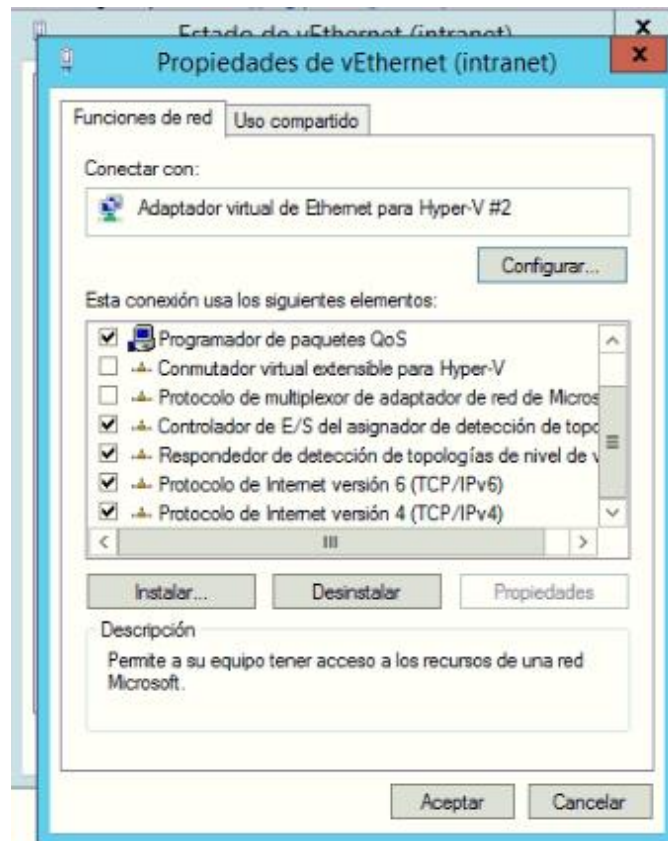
Estado de vEthernet (intranet)

Propiedades de vEthernet (intranet)

Funciones de red | Uso compartido

Conectar con:

Adaptador virtual de Ethernet para Hyper-V #2

Configurar...

Esta conexión usa los siguientes elementos:

☑ Programador de paquetes QoS
☐ Conmutador virtual extensible para Hyper-V
☐ Protocolo de multiplexor de adaptador de red de Micros
☑ Controlador de E/S del asignador de detección de topo
☑ Respondedor de detección de topologías de nivel de v
☑ Protocolo de Internet versión 6 (TCP/IPv6)
☑ Protocolo de Internet versión 4 (TCP/IPv4)

Instalar... | Desinstalar | Propiedades

Descripción

Permite a su equipo tener acceso a los recursos de una red Microsoft.

Aceptar | Cancelar